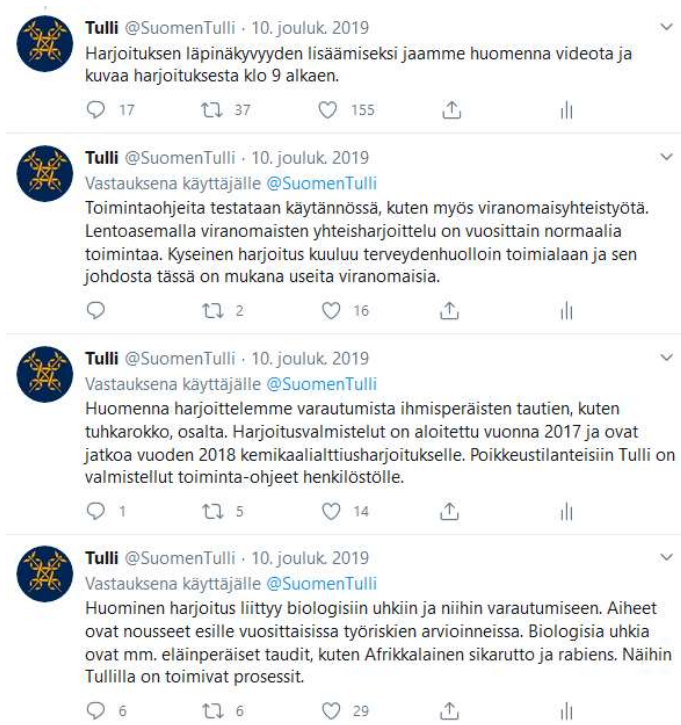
Tulli @SuomenTulli · 10. jouluk. 2019
Harjoituksen läpinäkyvyyden lisäämiseksi jaamme huomenna videota ja kuvaa harjoituksesta klo 9 alkaen.

17 37 155

Tulli @SuomenTulli · 10. jouluk. 2019
Vastauksena käyttäjälle @SuomenTulli
Toimintaohjeita testataan käytännössä, kuten myös viranomaisyhteistyötä. Lentoasemalla viranomaisten yhteisharjoittelu on vuosittain normaalia toimintaa. Kyseinen harjoitus kuuluu terveydenhuolloin toimialaan ja sen johdosta tässä on mukana useita viranomaisia.

2 16

Tulli @SuomenTulli · 10. jouluk. 2019
Vastauksena käyttäjälle @SuomenTulli
Huomenna harjoittelemme varautumista ihmisperäisten tautien, kuten tuhkarokko, osalta. Harjoitusvalmistelut on aloitettu vuonna 2017 ja ovat jatkoa vuoden 2018 kemikaalialttiusharjoitukselle. Poikkeustilanteisiin Tulli on valmistellut toiminta-ohjeet henkilöstölle.

1 5 14

Tulli @SuomenTulli · 10. jouluk. 2019
Vastauksena käyttäjälle @SuomenTulli
Huominen harjoitus liittyy biologisiin uhkiin ja niihin varautumiseen. Aiheet ovat nousseet esille vuosittaisissa työriskien arvioinneissa. Biologisia uhkia ovat mm. eläinperäiset taudit, kuten Afrikkalainen sikarutto ja rabiens. Näihin Tullilla on toimivat prosessit.

6 6 29